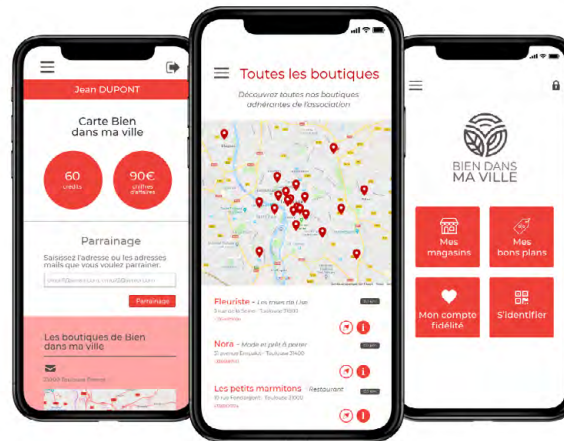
Jean DUPONT

Carte Bien dans ma ville

60 crédits

90€ chiffres d'affaires

Parrainage

Saisissez l'adresse ou les adresses mails que vous voulez parrainer.

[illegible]

Parrainage

Les boutiques de Bien dans ma ville

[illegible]

Toutes les boutiques

Découvrez toutes nos boutiques adhérentes de l'association

Fleuriste - Les roses ma Lise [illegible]

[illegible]

Nora - Mode et prêt à porter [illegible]

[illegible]

Les petits marmitons - Restaurant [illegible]

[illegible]

BIEN DANS MA VILLE

Mes magasins

Mes bons plans

Mon compte fidélité

S'identifier